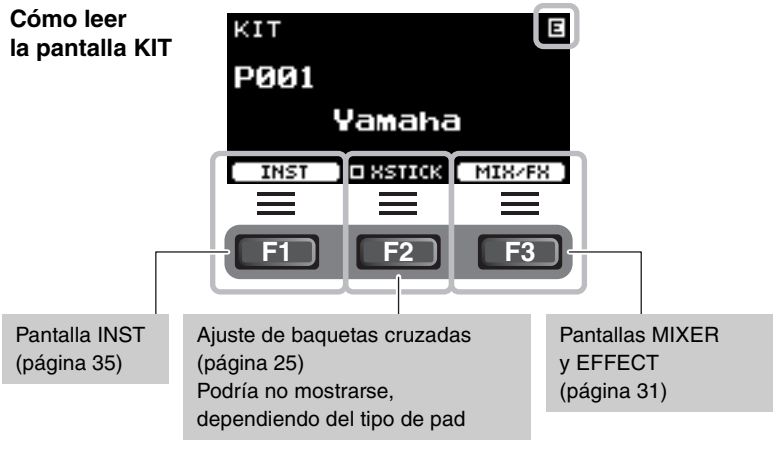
Cómo leer la pantalla KIT

KIT
E
P001
Yamaha

INST
XSTICK
MIX/FX

F1
F2
F3

Pantalla INST (página 35)

Ajuste de baquetas cruzadas (página 25)
Podría no mostrarse, dependiendo del tipo de pad

Pantallas MIXER y EFFECT (página 31)